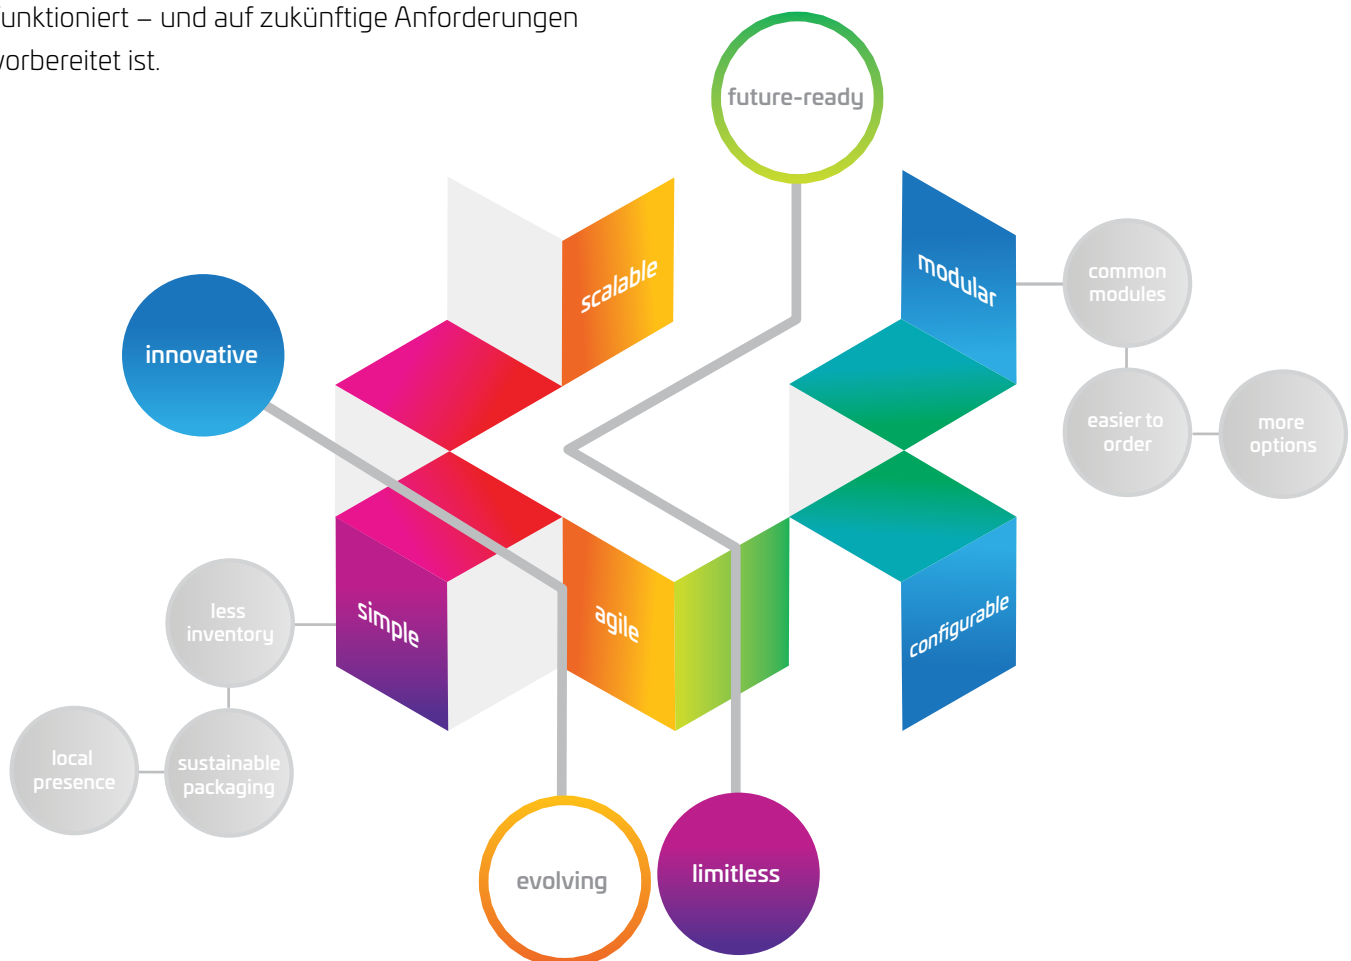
unktioniert – und auf zukünftige Anforderungen vorbereitet ist.

future-ready

scalable

modular

common modules

innovative

easier to order

more options

simple

agile

configurable

less inventory

local presence

sustainable packaging

evolving

limitless